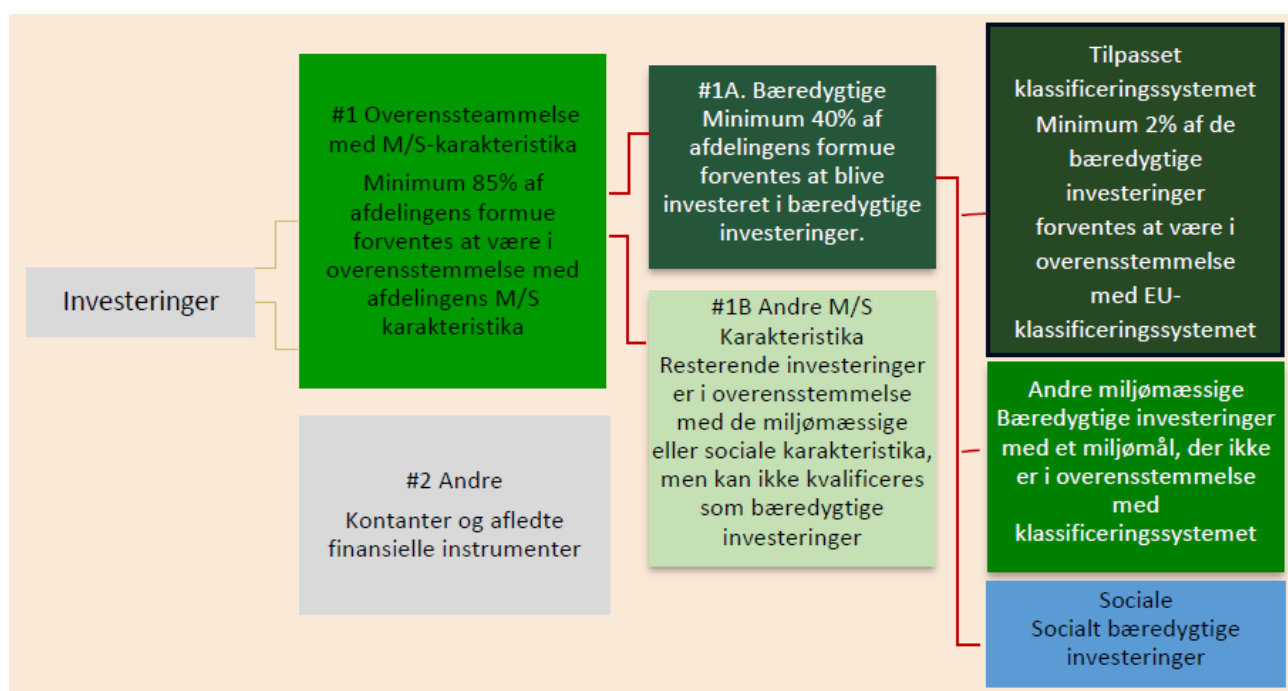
Investeringer

#1 Overenssteammelse med M/S-karakteristika

Minimum 85% af afdelingens formue forventes at være i overensstemmelse med afdelingens M/S karakteristika

#2 Andre

Kontanter og afledte finansielle instrumenter

#1A. Bæredygtige
Minimum 40% af afdelingens formue forventes at blive investeret i bæredygtige investeringer.

#1B Andre M/S Karakteristika
Resterende investeringer er i overensstemmelse med de miljømæssige eller sociale karakteristika, men kan ikke kvalificeres som bæredygtige investeringer

Tilpasset klassificeringssystemet
Minimum 2% af de bæredygtige investeringer forventes at være i overensstemmelse med EU-klassificeringssystemet

Andre miljømæssige
Bæredygtige investeringer med et miljømål, der ikke er i overensstemmelse med klassificeringssystemet

Sociale
Socialt bæredygtige investeringer